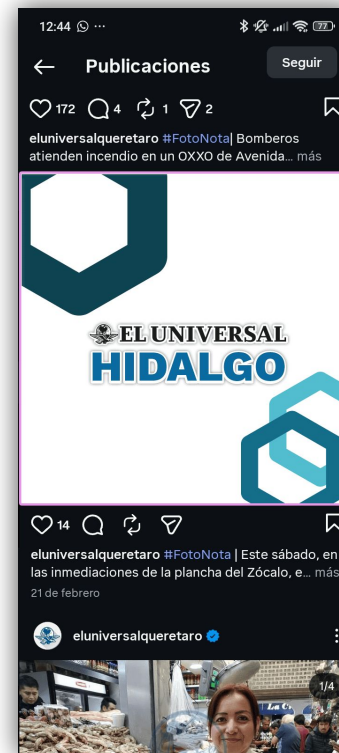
12:44 ···

Publicaciones

Seguir

172 4 1 2

eluniversalqueretaro #FotoNota| Bomberos atienden incendio en un OXXO de Avenida... más

EL UNIVERSAL
HIDALGO

14

eluniversalqueretaro #FotoNota | Este sábado, en las inmediaciones de la plancha del Zócalo, e... más

21 de febrero

eluniversalqueretaro

1/4